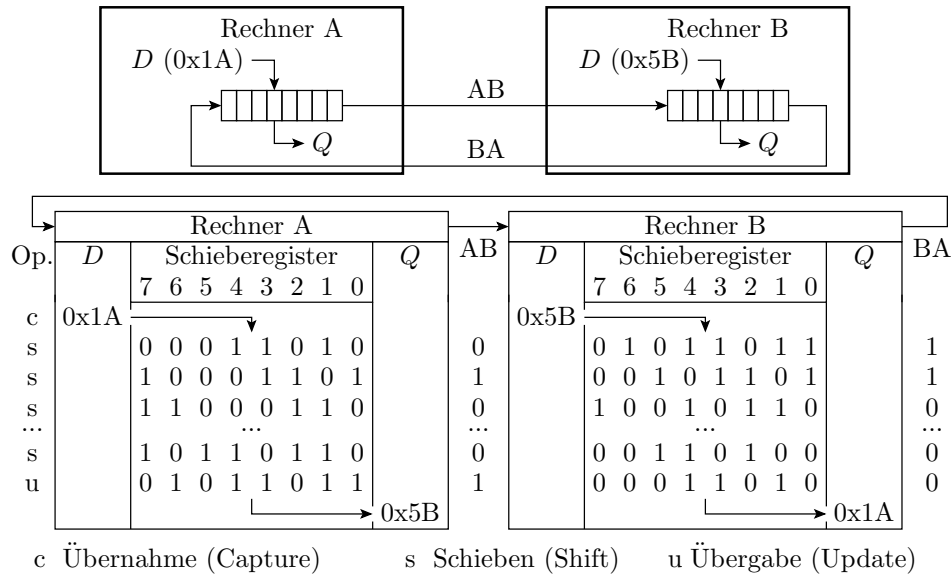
Rechner A

$D$ (0x1A)

$Q$

AB

BA

Rechner B

$D$ (0x5B)

$Q$

| Op. | $D$ (Rechner A) | Schieberegister 7 6 5 4 3 2 1 0 | $Q$ | AB | $D$ (Rechner B) | Schieberegister 7 6 5 4 3 2 1 0 | $Q$ | BA |
|---|---|---|---|---|---|---|---|---|
| c | 0x1A | | | | 0x5B | | | |
| s | | 0 0 0 1 1 0 1 0 | | 0 | | 0 1 0 1 1 0 1 1 | | 1 |
| s | | 1 0 0 0 1 1 0 1 | | 1 | | 0 0 1 0 1 1 0 1 | | 1 |
| s | | 1 1 0 0 0 1 1 0 | | 0 | | 1 0 0 1 0 1 1 0 | | 0 |
| ... | | ... | | ... | | ... | | ... |
| s | | 1 0 1 1 0 1 1 0 | | 0 | | 0 0 1 1 0 1 0 0 | | 0 |
| u | | 0 1 0 1 1 0 1 1 | | 1 | | 0 0 0 1 1 0 1 0 | | 0 |
| | | | 0x5B | | | | 0x1A | |

c Übernahme (Capture) s Schieben (Shift) u Übergabe (Update)